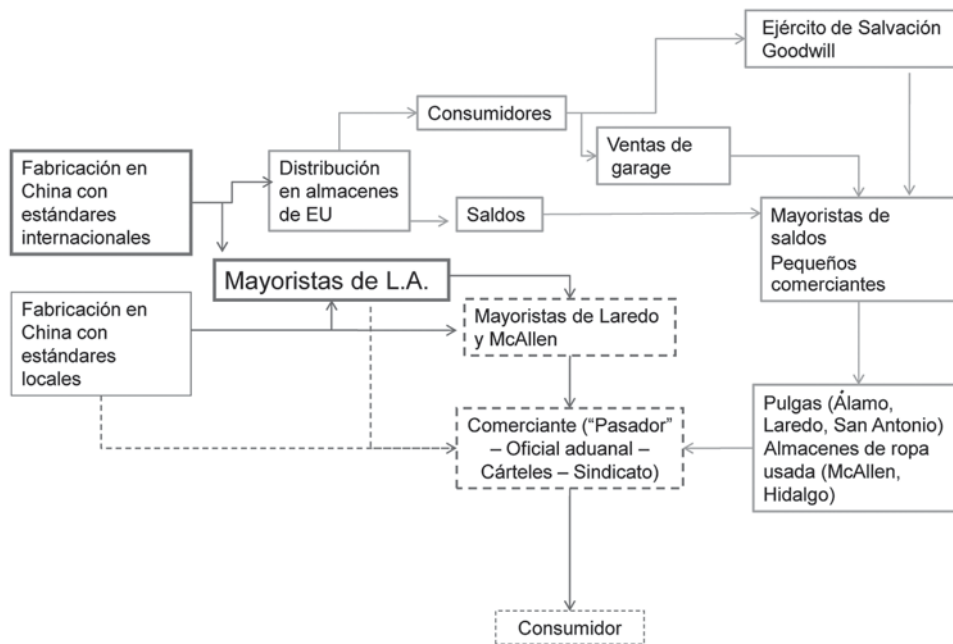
Ejército de Salvación Goodwill

Consumidores

Ventas de garage

Fabricación en China con estándares internacionales

Distribución en almacenes de EU

Saldos

Mayoristas de saldos
Pequeños comerciantes

Mayoristas de L.A.

Fabricación en China con estándares locales

Mayoristas de Laredo y McAllen

Comerciante ("Pasador" – Oficial aduanal – Cárteles – Sindicato)

Pulgas (Álamo, Laredo, San Antonio)
Almacenes de ropa usada (McAllen, Hidalgo)

Consumidor